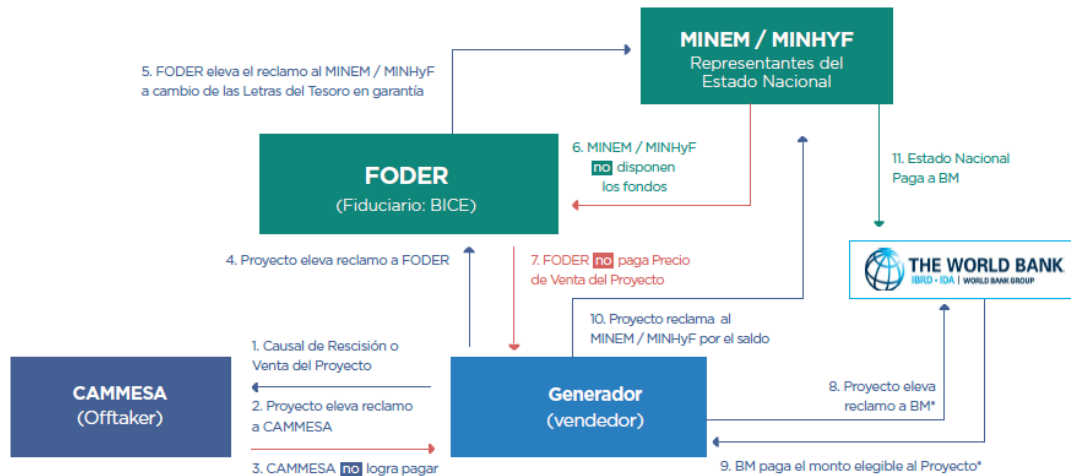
MINEM / MINHYF
Representantes del Estado Nacional

5. FODER eleva el reclamo al MINEM / MINHyF a cambio de las Letras del Tesoro en garantía

FODER
(Fiduciario: BICE)

6. MINEM / MINHyF no disponen los fondos

11. Estado Nacional Paga a BM

THE WORLD BANK
IBRD · IDA | WORLD BANK GROUP

4. Proyecto eleva reclamo a FODER

7. FODER no paga Precio de Venta del Proyecto

10. Proyecto reclama al MINEM / MINHyF por el saldo

1. Causal de Rescisión o Venta del Proyecto

CAMMESA
(Offtaker)

2. Proyecto eleva reclamo a CAMMESA

3. CAMMESA no logra pagar

Generador
(vendedor)

8. Proyecto eleva reclamo a BM*

9. BM paga el monto elegible al Proyecto*